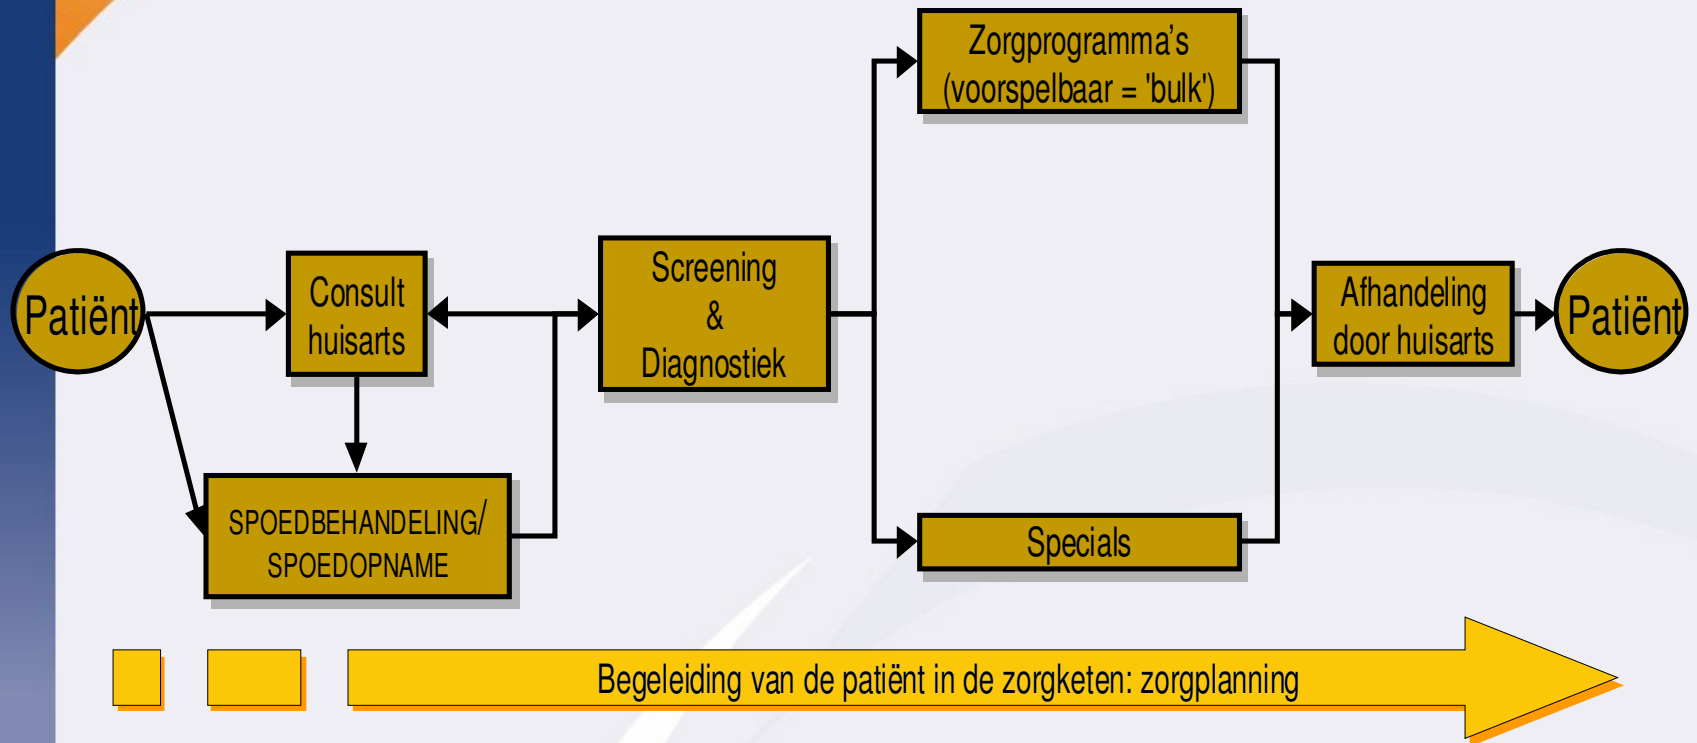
Zorgprogramma's (voorspelbaar = 'bulk')

Patiënt

Consult huisarts

Screening & Diagnostiek

Afhandeling door huisarts

Patiënt

SPOEDBEHANDELING/ SPOEDOPNAME

Specials

Begeleiding van de patiënt in de zorgketen: zorgplanning